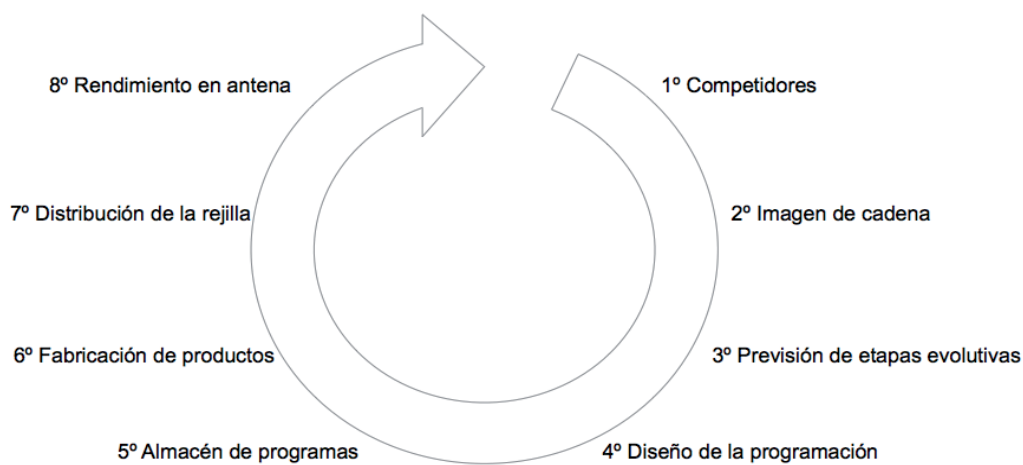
8º Rendimiento en antena

1º Competidores

7º Distribución de la rejilla

2º Imagen de cadena

6º Fabricación de productos

3º Previsión de etapas evolutivas

5º Almacén de programas

4º Diseño de la programación